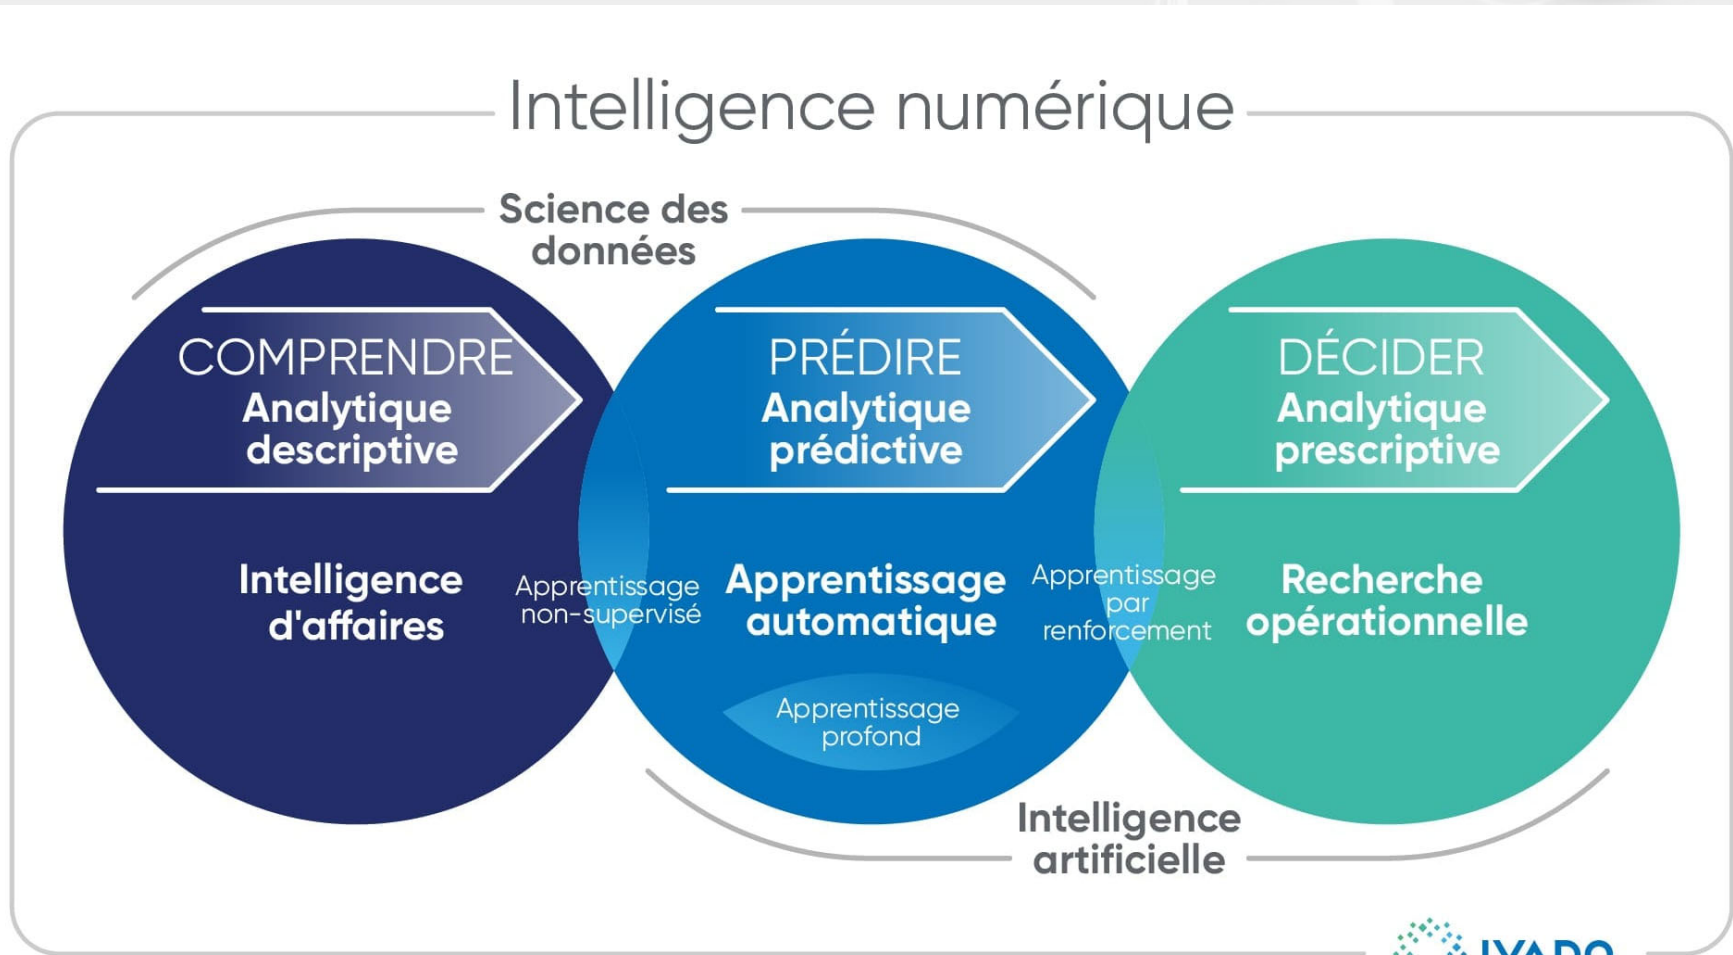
Intelligence numérique

Science des données

COMPRENDRE
Analytique descriptive

PRÉDIRE
Analytique prédictive

DÉCIDER
Analytique prescriptive

Intelligence d'affaires

Apprentissage non-supervisé

Apprentissage automatique

Apprentissage par renforcement

Recherche opérationnelle

Apprentissage profond

Intelligence artificielle

IVADO